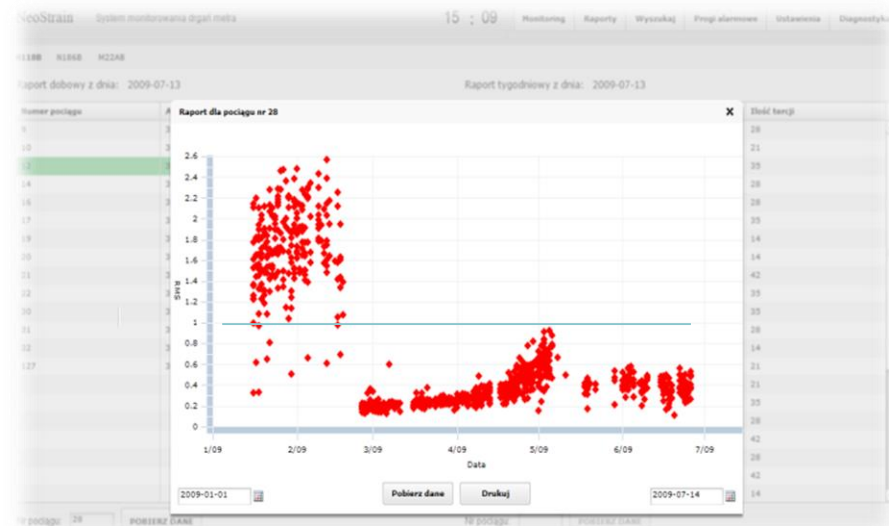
NeoStrain System monitorowania drgań mostu

15 : 09

Monitoring Raporty Wyszukaj Progi alarmowe Ustawienia Diagnostyk

N118B N186B M224B

Raport dobowy z dnia: 2009-07-13

Raport tygodniowy z dnia: 2009-07-13

Numer pociągu

Ilość tercji

Raport dla pociągu nr 28

×

| Numer pociągu | Ilość tercji |
|---|---|
| 9 | 28 |
| 10 | 21 |
| 13 | 35 |
| 14 | 28 |
| 16 | 28 |
| 17 | 35 |
| 19 | 14 |
| 20 | 14 |
| 21 | 42 |
| 22 | 35 |
| 30 | 35 |
| 31 | 28 |
| 32 | 14 |
| 127 | 35 |
| | 21 |
| | 35 |
| | 28 |
| | 42 |
| | 28 |
| | 42 |
| | 14 |

2.6
2.4
2.2
2
1.8
1.6
1.4
1.2
1
0.8
0.6
0.4
0.2
0

RMS

1/09 2/09 3/09 4/09 5/09 6/09 7/09

Data

2009-01-01

Pobierz dane

Drukuj

2009-07-14

Nr pociągu: 28

POBIERZ DANE

Nr pociągu:

POBIERZ DANE